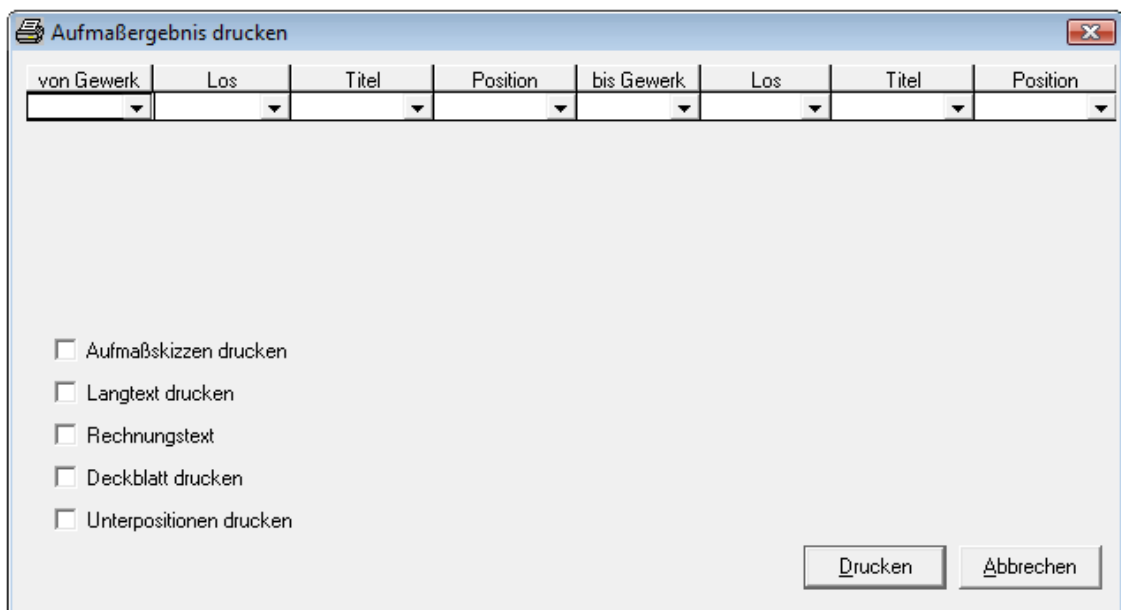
Aufmaßergebnis drucken

| von Gewerk | Los | Titel | Position | bis Gewerk | Los | Titel | Position |
|---|---|---|---|---|---|---|---|
| | | | | | | | |

Aufmaßskizzen drucken

Langtext drucken

Rechnungstext

Deckblatt drucken

Unterpositionen drucken

Drucken

Abbrechen